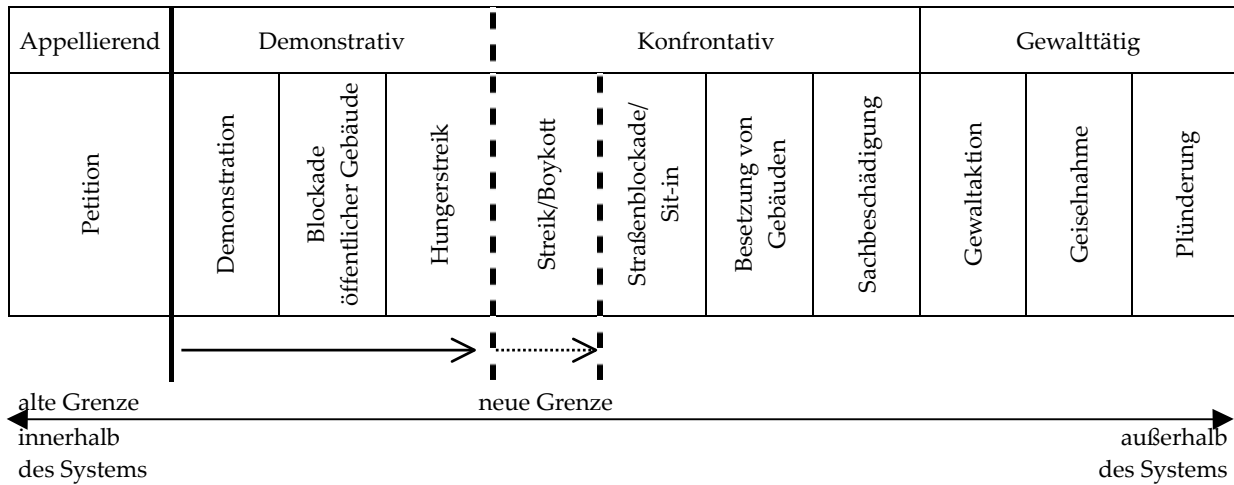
| Appellierend | Demonstrativ | | | Konfrontativ | | | | Gewalttätig | | |
|---|---|---|---|---|---|---|---|---|---|---|
| Petition | Demonstration | Blockade öffentlicher Gebäude | Hungerstreik | Streik/Boykott | Straßenblockade/ Sit-in | Besetzung von Gebäuden | Sachbeschädigung | Gewaltaktion | Geiselnahme | Plünderung |

alte Grenze

neue Grenze

innerhalb des Systems

außerhalb des Systems